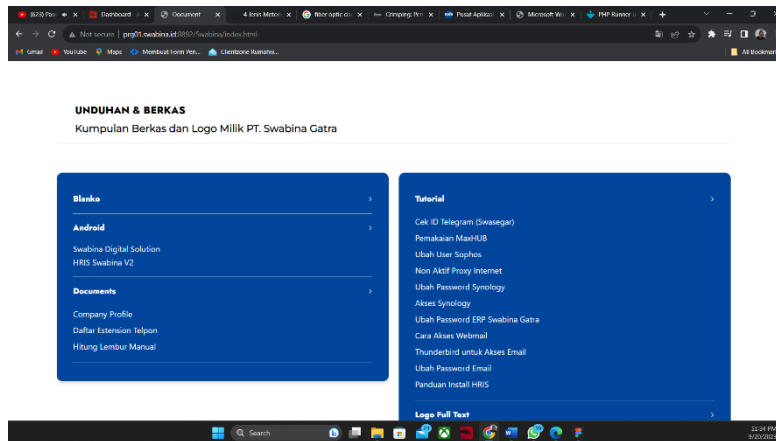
(623) Pas ×
Dashboard ×
Document ×
4 Jenis Metod ×
fiber optic dc ×
Crimping: Pro ×
Pusat Aplikasi ×
Microsoft We ×
PHP Runner ×
Not secure | prg01.swabina.id:8880/Swabina/index.html
Gmail YouTube Maps Membuat Form Pen... Clientzone Rumahw...
All Bookmarks

UNDUHAN & BERKAS
Kumpulan Berkas dan Logo Milik PT. Swabina Gatra

Blanko ›

Android ›
Swabina Digital Solution
HRIS Swabina V2

Documents ›
Company Profile
Daftar Estension Telpon
Hitung Lembur Manual

Tutorial ›
Cek ID Telegram (Swasegar)
Pemakaian MaxHUB
Ubah User Sophos
Non Aktif Proxy Internet
Ubah Password Synology
Akses Synology
Ubah Password ERP Swabina Gatra
Cara Akses Webmail
Thunderbird untuk Akses Email
Ubah Password Email
Panduan Install HRIS

Logo Full Text ›

Search
11:24 PM
9/20/2024